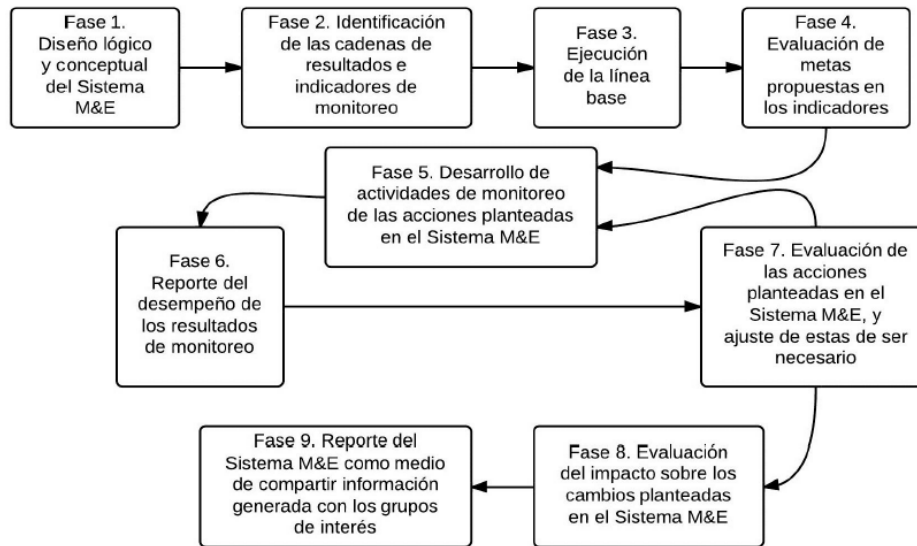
Fase 1. Diseño lógico y conceptual del Sistema M&E

Fase 2. Identificación de las cadenas de resultados e indicadores de monitoreo

Fase 3. Ejecución de la línea base

Fase 4. Evaluación de metas propuestas en los indicadores

Fase 5. Desarrollo de actividades de monitoreo de las acciones planteadas en el Sistema M&E

Fase 6. Reporte del desempeño de los resultados de monitoreo

Fase 7. Evaluación de las acciones planteadas en el Sistema M&E, y ajuste de estas de ser necesario

Fase 8. Evaluación del impacto sobre los cambios planteadas en el Sistema M&E

Fase 9. Reporte del Sistema M&E como medio de compartir información generada con los grupos de interés